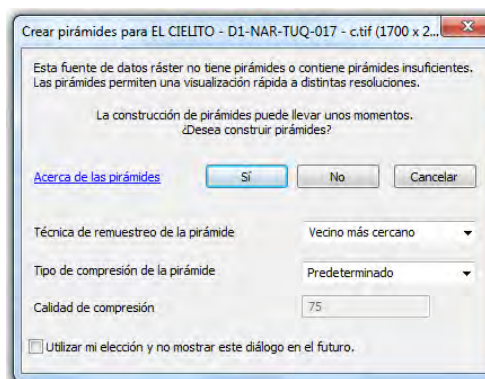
Crear pirámides para EL CIELITO - D1-NAR-TUQ-017 - c.tif (1700 x 2...

Esta fuente de datos ráster no tiene pirámides o contiene pirámides insuficientes. Las pirámides permiten una visualización rápida a distintas resoluciones.

La construcción de pirámides puede llevar unos momentos. ¿Desea construir pirámides?

Acerca de las pirámides

Sí

No

Cancelar

Técnica de remuestreo de la pirámide

Vecino más cercano

Tipo de compresión de la pirámide

Predeterminado

Calidad de compresión

75

Utilizar mi elección y no mostrar este diálogo en el futuro.